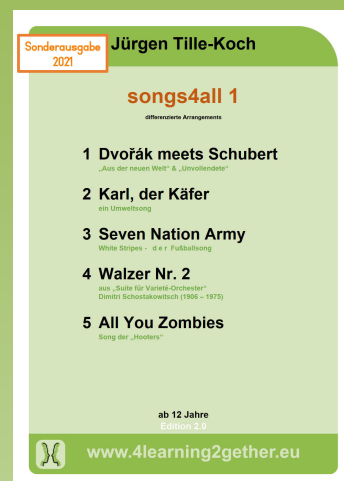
Sonderausgabe 2021

Jürgen Tille-Koch

songs4all 1

differenzierte Arrangements

1 Dvořák meets Schubert
„Aus der neuen Welt" & „Unvollendete"

2 Karl, der Käfer
ein Umweltsong

3 Seven Nation Army
White Stripes - d e r Fußballsong

4 Walzer Nr. 2
aus „Suite für Varieté-Orchester"
Dimitri Schostakowitsch (1906 – 1975)

5 All You Zombies
Song der „Hooters"

ab 12 Jahre
Edition 2.0

www.4learning2gether.eu